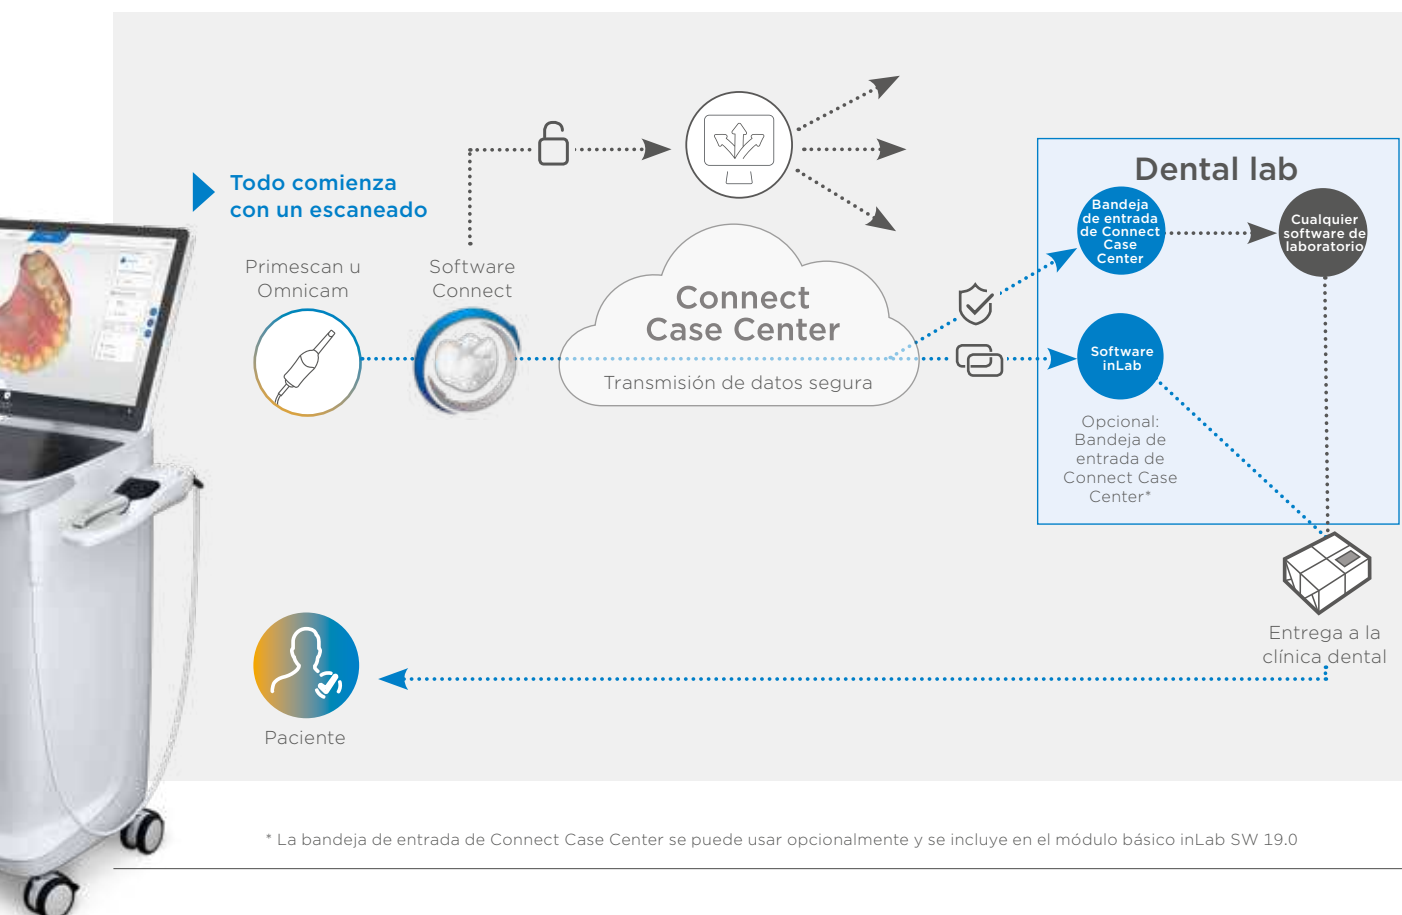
Todo comienza con un escaneado

Primescan u Omnicam

Software Connect

Connect Case Center

Transmisión de datos segura

Dental lab

Bandeja de entrada de Connect Case Center

Cualquier software de laboratorio

Software inLab

Opcional: Bandeja de entrada de Connect Case Center*

Entrega a la clínica dental

Paciente

* La bandeja de entrada de Connect Case Center se puede usar opcionalmente y se incluye en el módulo básico inLab SW 19.0